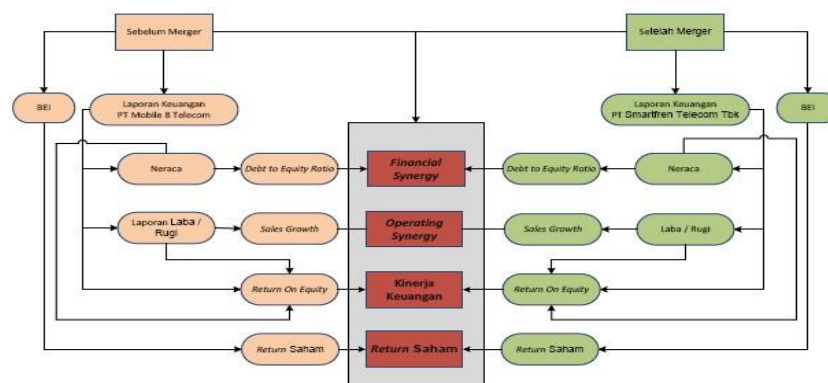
Sebelum Merger

Setelah Merger

BEI

Laporan Keuangan PT Mobile 8 Telecom

Laporan Keuangan PT Smartfren Telecom Tbk

BEI

Neraca

Debt to Equity Ratio

Financial Synergy

Debt to Equity Ratio

Neraca

Laporan Laba / Rugi

Sales Growth

Operating Synergy

Sales Growth

Laba / Rugi

Return On Equity

Kinerja Keuangan

Return On Equity

Return Saham

Return Saham

Return Saham